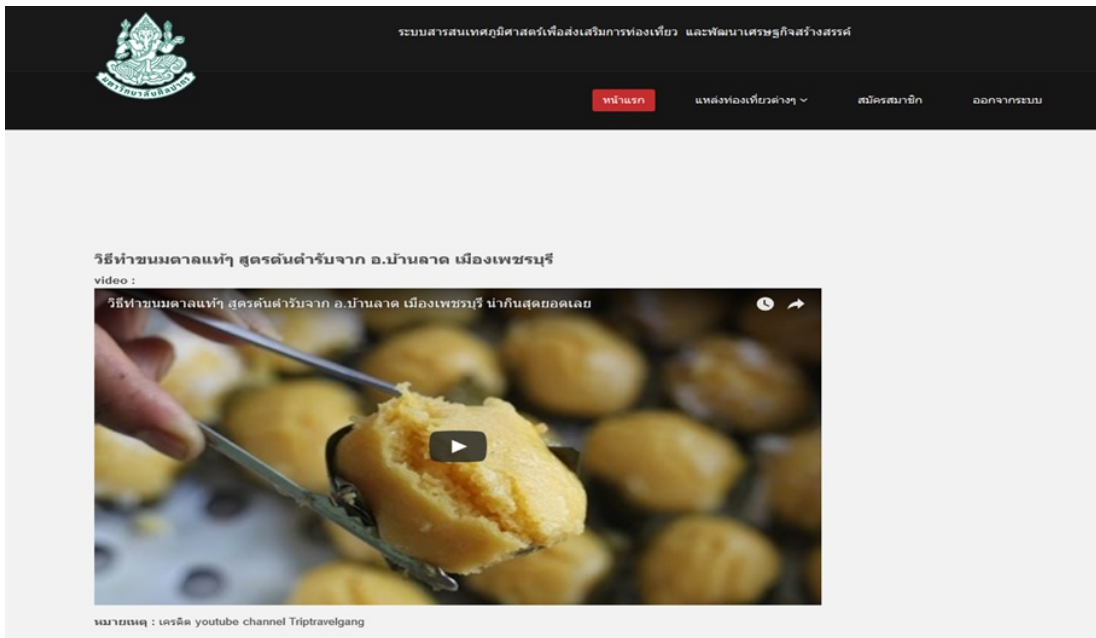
มหาวิทยาลัยศิลปากร

ระบบสารสนเทศภูมิศาสตร์เพื่อส่งเสริมการท่องเที่ยว และพัฒนาเศรษฐกิจสร้างสรรค์

หน้าแรก แหล่งท่องเที่ยวต่างๆ สมัครสมาชิก ออกจากระบบ

วิธีทำขนมตาลแท้ๆ สูตรต้นตำรับจาก อ.บ้านลาด เมืองเพชรบุรี

video :

วิธีทำขนมตาลแท้ๆ สูตรต้นตำรับจาก อ.บ้านลาด เมืองเพชรบุรี น่ากินสุดยอดเลย

หมายเหตุ : เครดิต youtube channel Triptravelgang